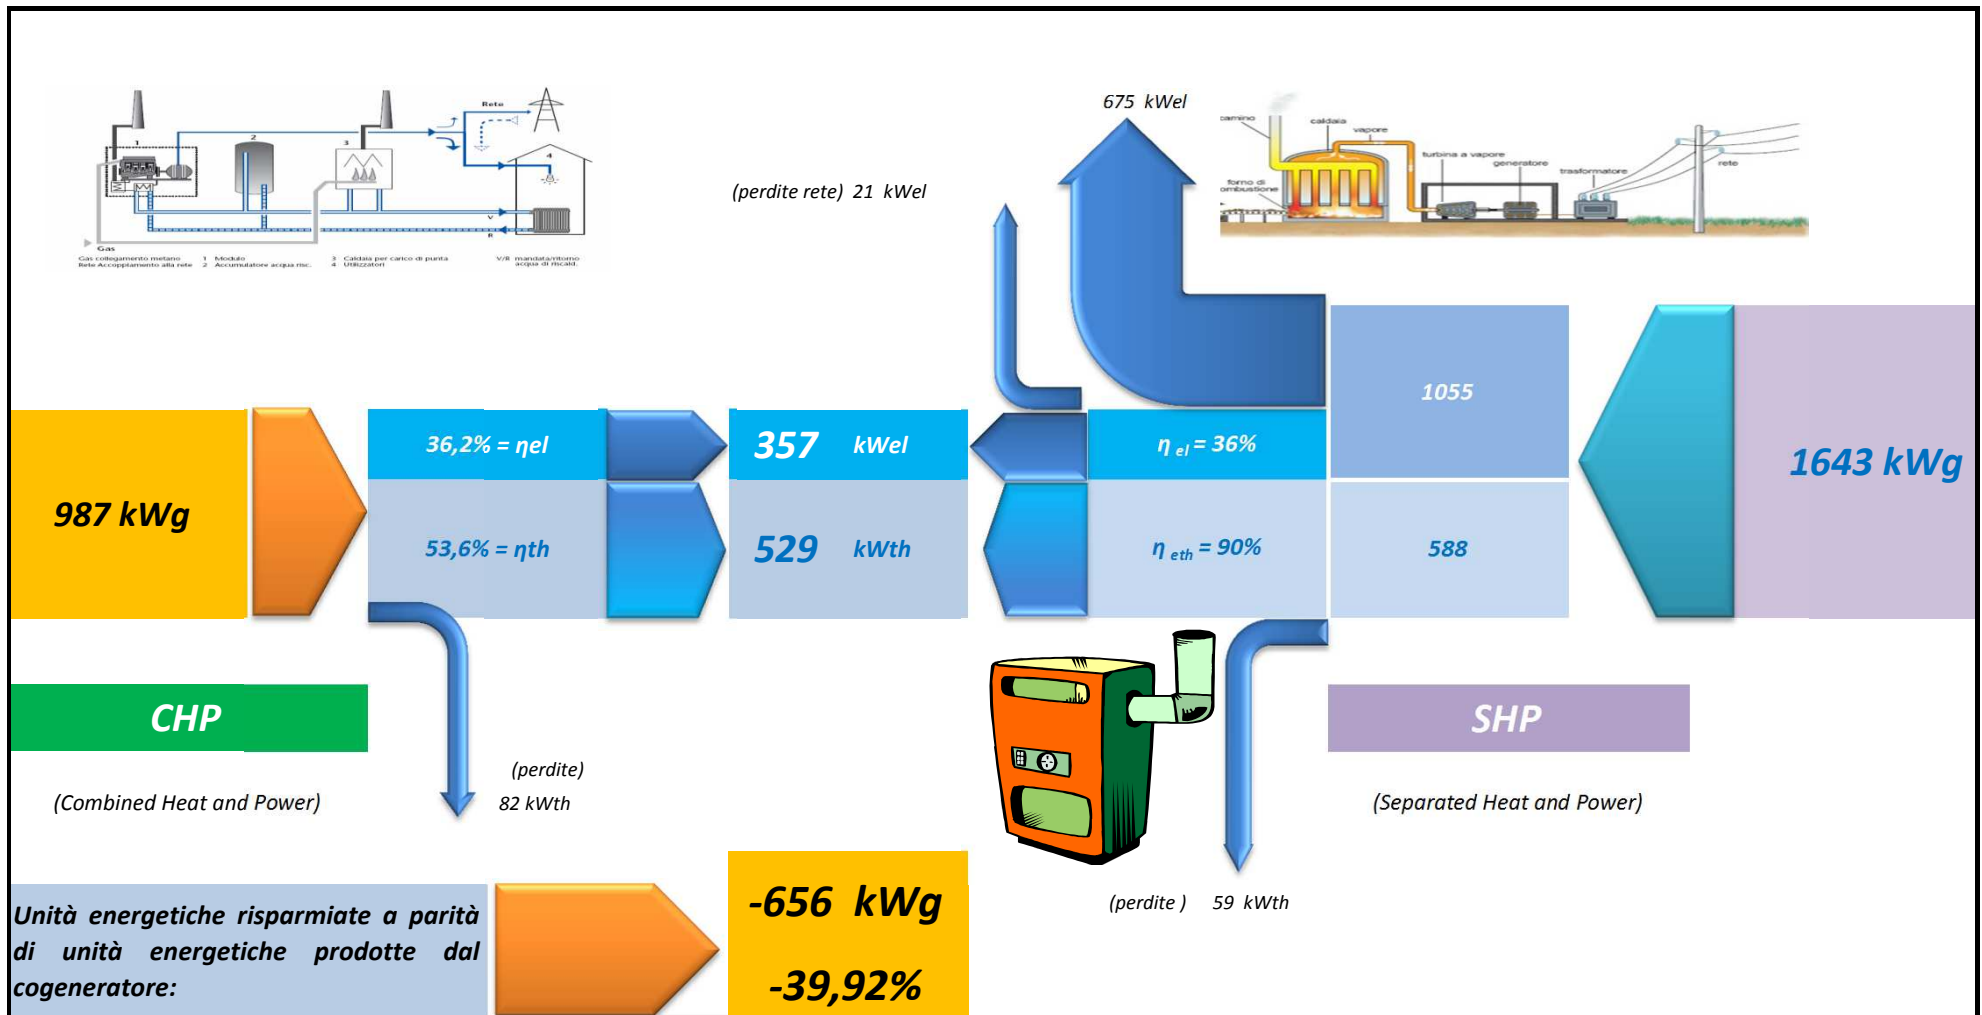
Rete

Gas

Gas collegamento metano 1 Modulo 3 Caldaia per carico di punta V/R mandata/ritorno
Rete Accoppiamento alla rete 2 Accumulatore acqua risc. 4 Utilizzatori acqua di riscald.

675 kWel

camino caldaia vapore turbina a vapore generatore trasformatore rete forno di combustione

(perdite rete) 21 kWel

987 kWg

36,2% = ηel

53,6% = ηth

357 kWel

529 kWth

η $_{el}$ = 36%

η $_{eth}$ = 90%

1055

588

1643 kWg

CHP

(Combined Heat and Power)

(perdite)
82 kWth

SHP

(Separated Heat and Power)

(perdite ) 59 kWth

Unità energetiche risparmiate a parità di unità energetiche prodotte dal cogeneratore:

-656 kWg

-39,92%